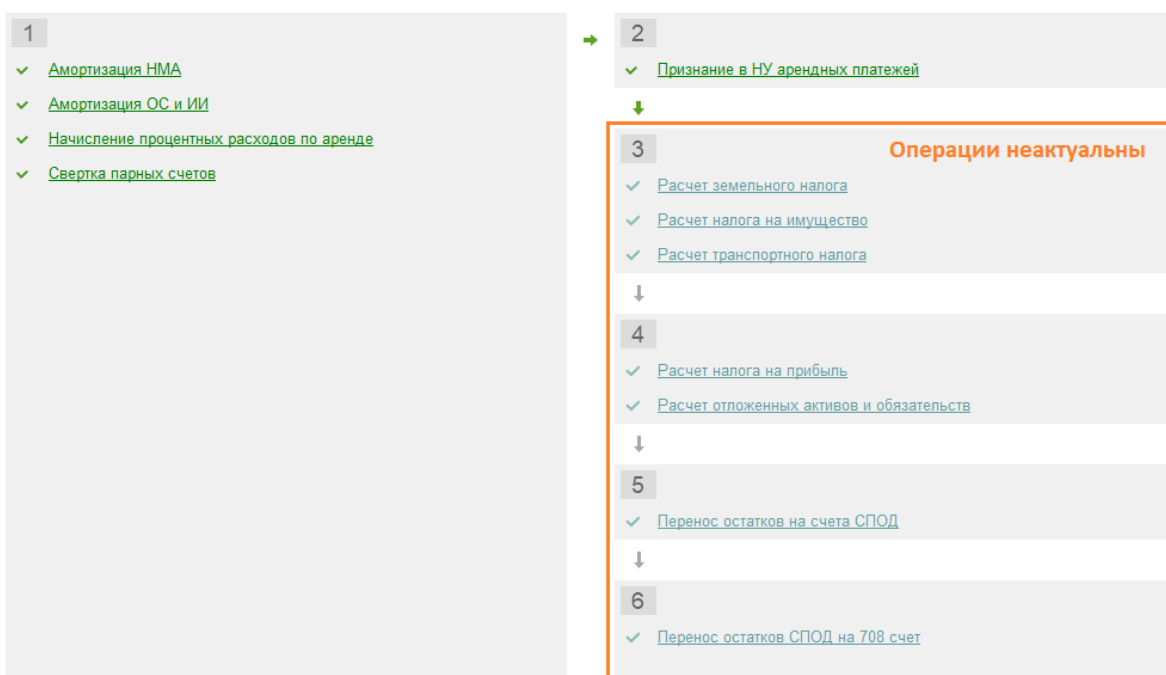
1

Амортизация НМА

Амортизация ОС и ИИ

Начисление процентных расходов по аренде

Свертка парных счетов

2

Признание в НУ арендных платежей

3

Операции неактуальны

Расчет земельного налога

Расчет налога на имущество

Расчет транспортного налога

4

Расчет налога на прибыль

Расчет отложенных активов и обязательств

5

Перенос остатков на счета СПОД

6

Перенос остатков СПОД на 708 счет